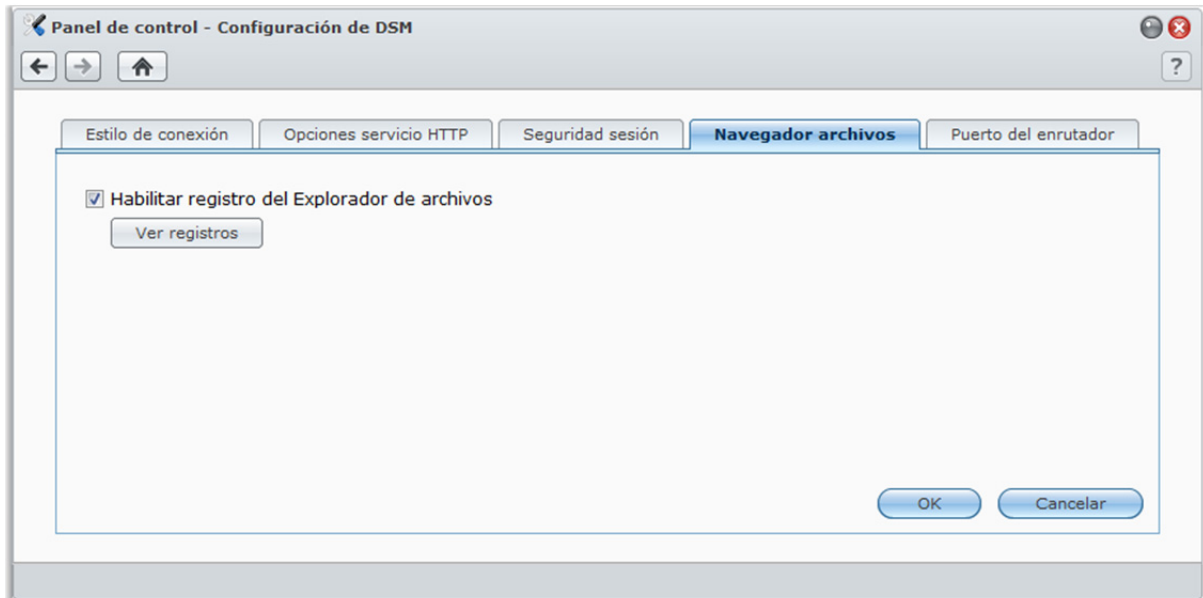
Panel de control - Configuración de DSM

?

Estilo de conexión | Opciones servicio HTTP | Seguridad sesión | Navegador archivos | Puerto del enrutador

Habilitar registro del Explorador de archivos

Ver registros

OK

Cancelar